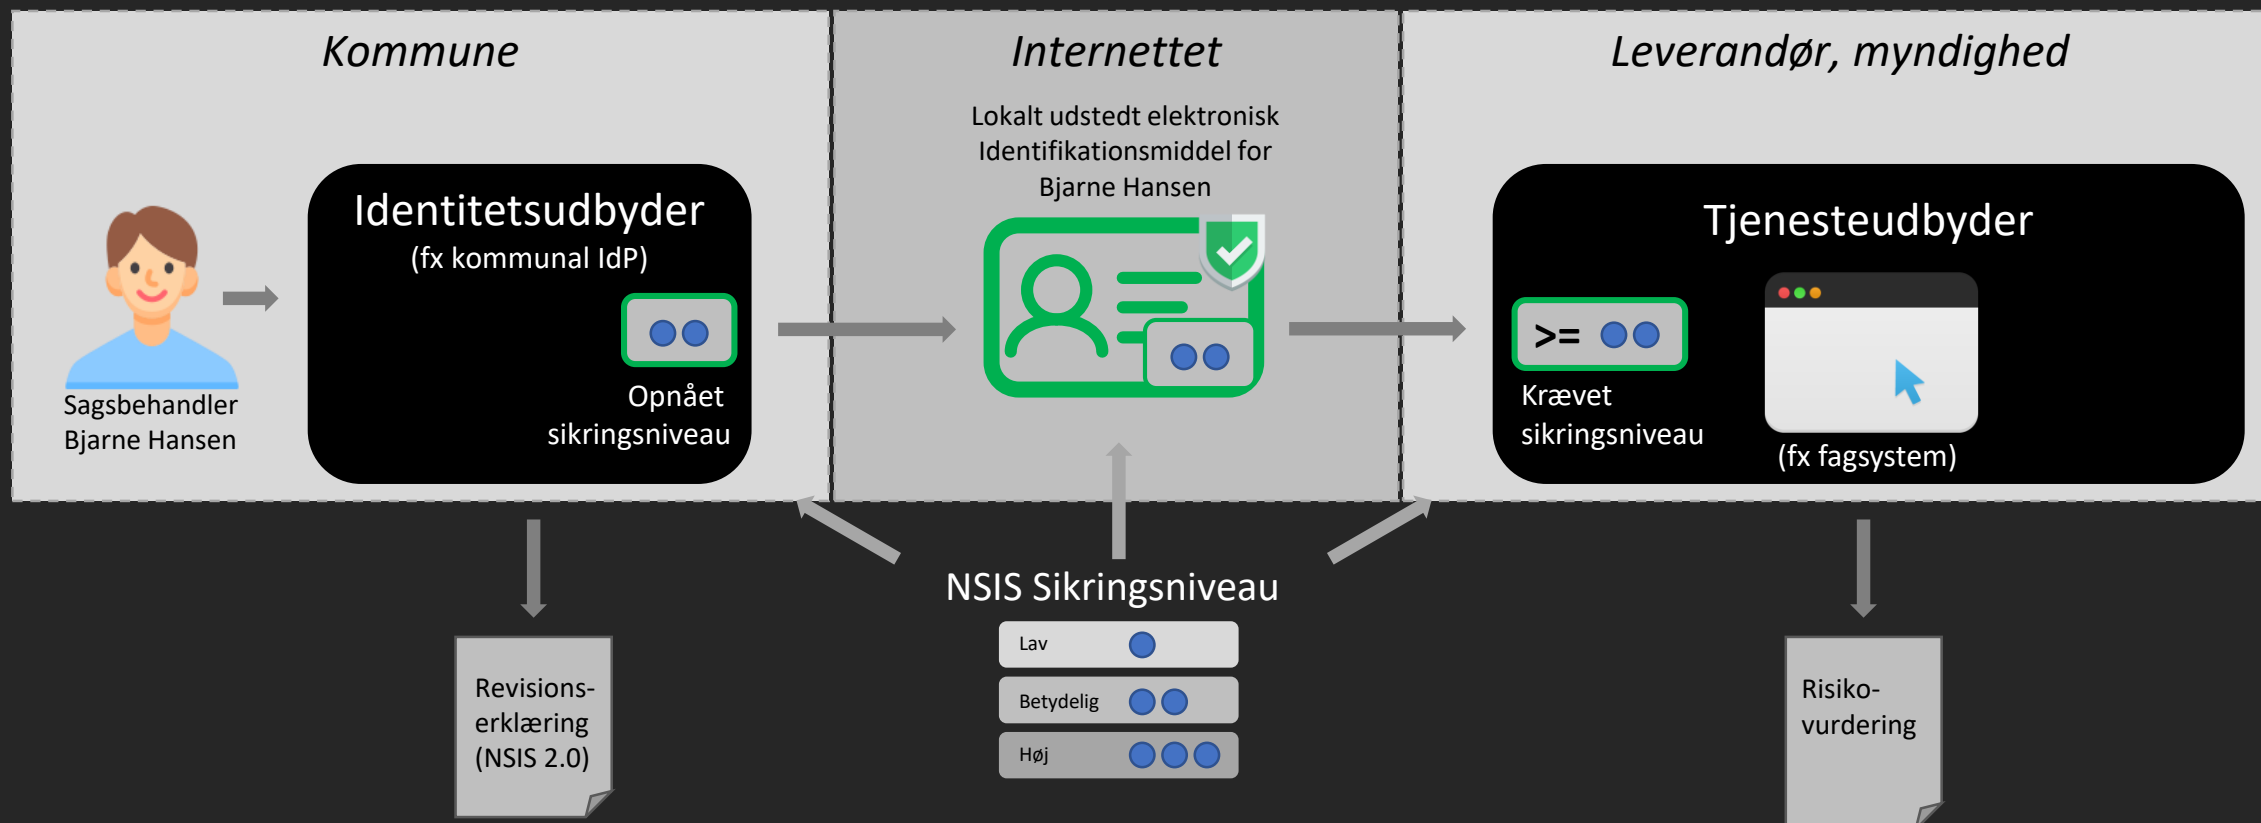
Kommune

Internettet

Leverandør, myndighed

Lokalt udstedt elektronisk Identifikationsmiddel for Bjarne Hansen

Sagsbehandler Bjarne Hansen

Identitetsudbyder
(fx kommunal IdP)

Opnået sikringsniveau

Tjenesteudbyder

>=

Krævet sikringsniveau

(fx fagsystem)

NSIS Sikringsniveau

Lav

Betydelig

Høj

Revisions-erklæring (NSIS 2.0)

Risiko-vurdering